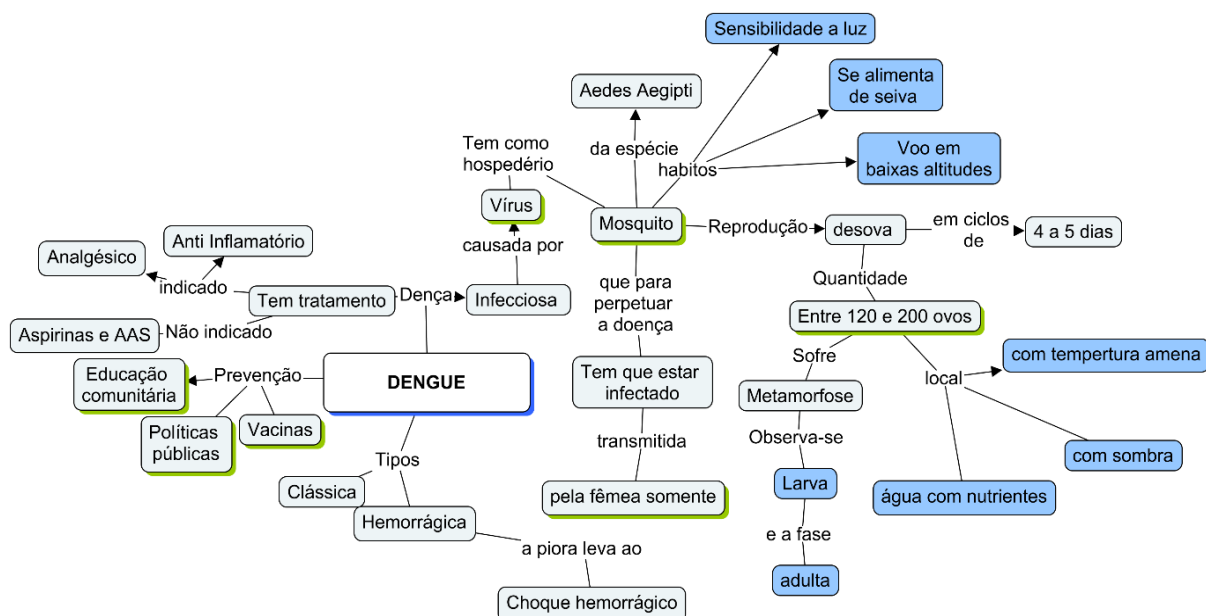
DENGUE

Dença

Tem tratamento

indicado

Analgésico

Anti Inflamatório

Não indicado

Aspirinas e AAS

Prevenção

Educação comunitária

Políticas públicas

Vacinas

Tipos

Clássica

Hemorrágica

a piora leva ao

Choque hemorrágico

Infecciosa

causada por

Vírus

Tem como hospedério

Mosquito

da espécie

Aedes Aegipti

habitos

Sensibilidade a luz

Se alimenta de seiva

Voo em baixas altitudes

Reprodução

desova

em ciclos de

4 a 5 dias

Quantidade

Entre 120 e 200 ovos

Sofre

Metamorfose

Observa-se

Larva

e a fase

adulta

local

com tempertura amena

com sombra

água com nutrientes

que para perpetuar a doença

Tem que estar infectado

transmitida

pela fêmea somente